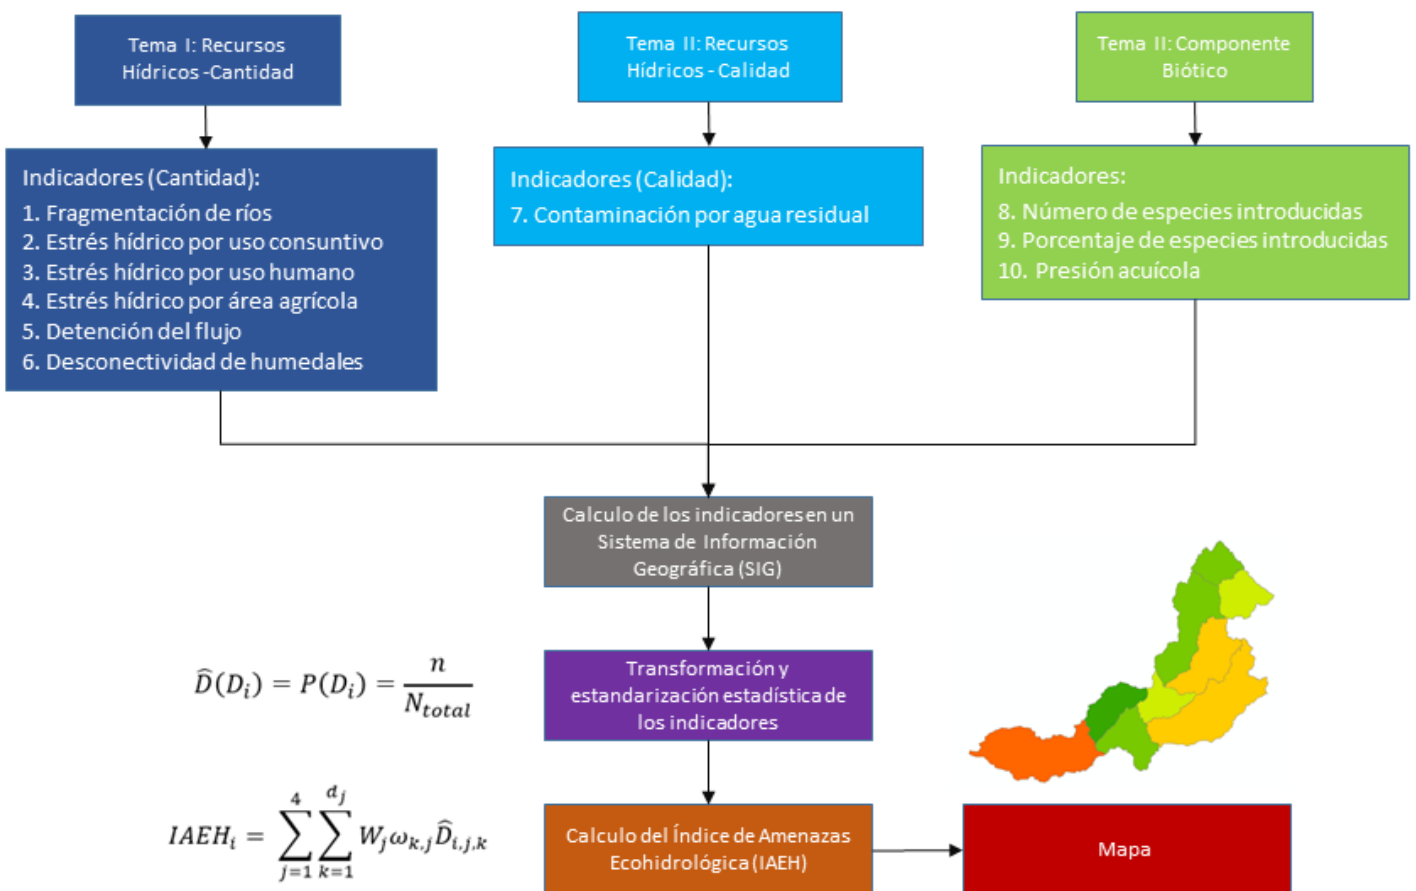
Tema I: Recursos Hídricos -Cantidad

Tema II: Recursos Hídricos - Calidad

Tema II: Componente Biótico

Indicadores (Cantidad):
1. Fragmentación de ríos
2. Estrés hídrico por uso consuntivo
3. Estrés hídrico por uso humano
4. Estrés hídrico por área agrícola
5. Detención del flujo
6. Desconectividad de humedales

Indicadores (Calidad):
7. Contaminación por agua residual

Indicadores:
8. Número de especies introducidas
9. Porcentaje de especies introducidas
10. Presión acuícola

Calculo de los indicadores en un Sistema de Información Geográfica (SIG)

$\widehat{D}(D_i) = P(D_i) = \frac{n}{N_{total}}$

Transformación y estandarización estadística de los indicadores

$IAEH_i = \sum_{j=1}^{4} \sum_{k=1}^{d_j} W_j \omega_{k,j} \widehat{D}_{i,j,k}$

Calculo del Índice de Amenazas Ecohidrológica (IAEH)

Mapa